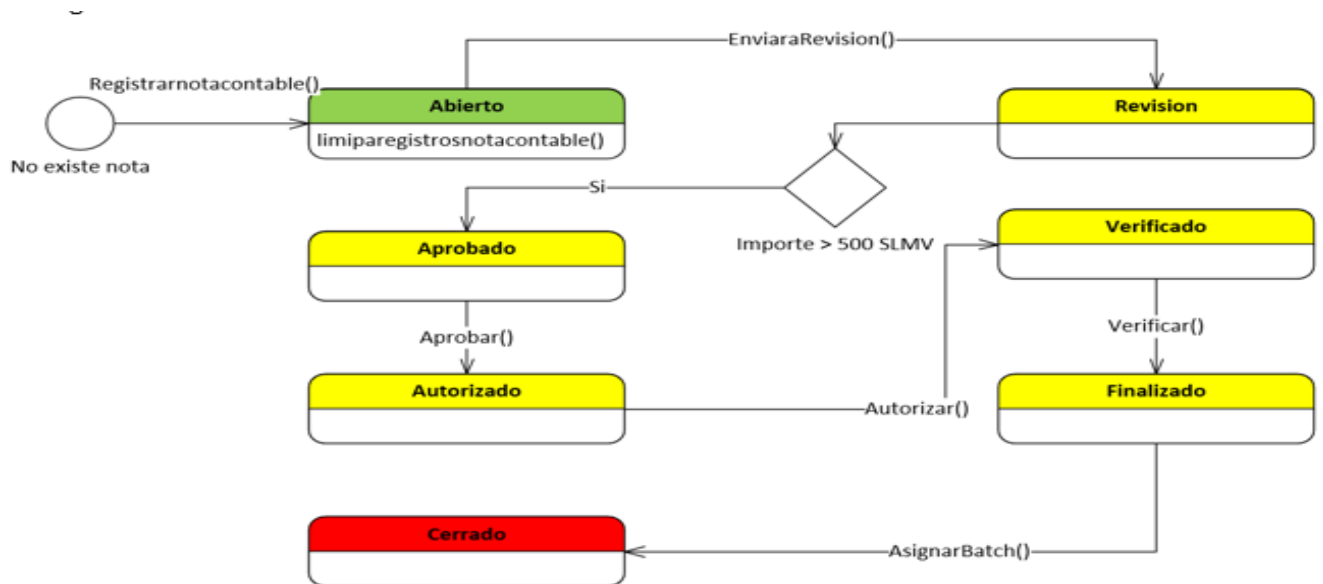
EnviaraRevision()

Registrarnotacontable()

Abierto

limiparegistrosnotacontable()

Revision

No existe nota

Si

Aprobado

Importe > 500 SLMV

Verificado

Aprobar()

Verificar()

Autorizado

Autorizar()

Finalizado

Cerrado

AsignarBatch()